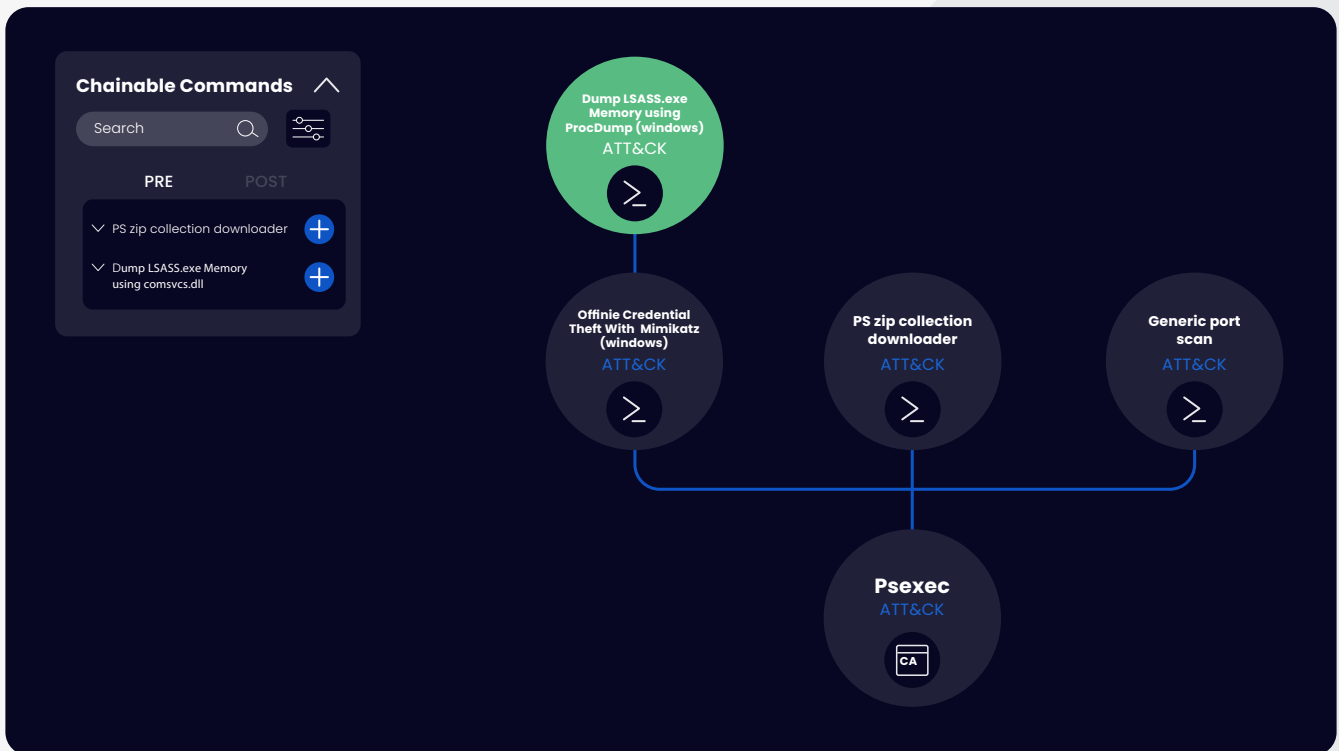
Chainable Commands

Search

PRE

POST

PS zip collection downloader

Dump LSASS.exe Memory using comsvcs.dll

Dump LSASS.exe Memory using ProcDump (windows)
ATT&CK

Offinie Credential Theft With Mimikatz (windows)
ATT&CK

PS zip collection downloader
ATT&CK

Generic port scan
ATT&CK

Psexec
ATT&CK
CA